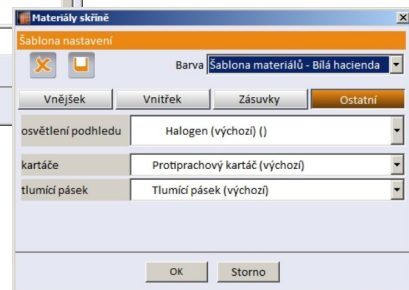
Materiály skříně

Šablona nastavení

Barva Šablona materiálů - Bílá hacienda

Vnějšek
Vnitřek
Zásuvky
Ostatní

osvětlení podhledu Halogen (výchozí) ()

kartáče Protiprachový kartáč (výchozí)

tlumící pásek Tlumící pásek (výchozí)

OK
Storno